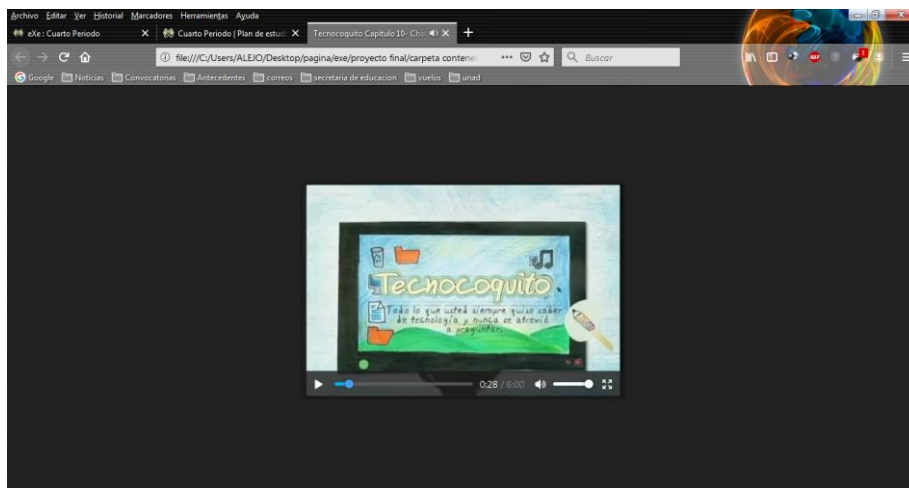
Archivo Editar Ver Historial Marcadores Herramientas Ayuda

eXe : Cuarto Periodo
Cuarto Periodo | Plan de estud
Tecnocoquito Capitulo 10: Cha

file:///C:/Users/ALEJO/Desktop/pagina/exe/proyecto final/carpeta contene
Buscar

Google Noticias Convocatorias Antecedentes correos secretaria de educacion vuelos unad

Tecnocoquito

Todo lo que usted siempre quiso saber de tecnología y nunca se atrevió a preguntar.

0:28 / 6:00